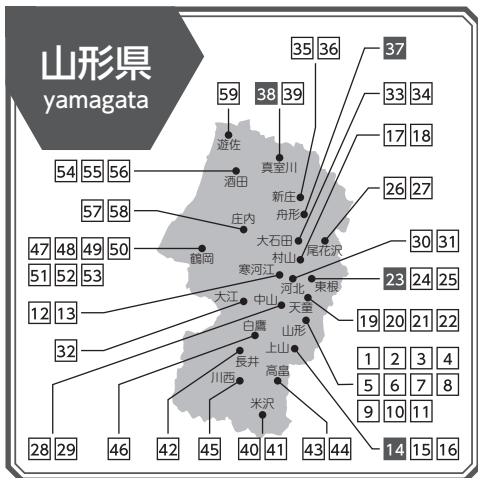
山形県
yamagata

59
38 39
35 36
37
33 34
17 18
26 27
30 31
23 24 25
19 20 21 22
1 2 3 4
5 6 7 8
9 10 11
14 15 16
54 55 56
57 58
47 48 49 50
51 52 53
12 13
32
28 29
46
42
45
40 41
43 44

遊佐
真室川
酒田
新庄
舟形
庄内
大石田
尾花沢
村山
鶴岡
寒河江
河北
東根
大江
中山
天童
白鷹
山形
上山
長井
川西
高畠
米沢